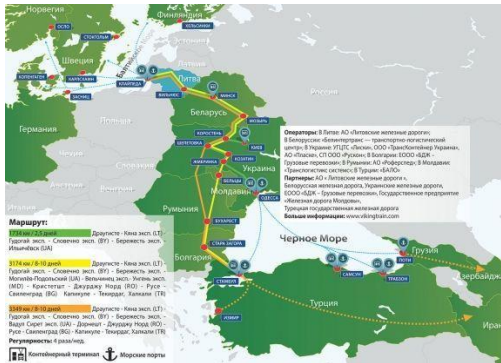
Норвегия
Финляндия
ОСЛО
ХЕЛЬСИНКИ
СТОКГОЛЬМ
Швеция
КОПЕНГАГЕН
КАРЛСХАМН
КЛАЙПЕДА
ВИЛЬНЮС
Балтийское море
Литва
Беларусь
МИНСК
Германия
КОРОСТЕНЬ
ШЕПЕТОВКА
КИЕВ
ЖМЕРИНКА
КАЗАТИН
Украина
Молдова
ОДЕССА
БЕЛЬЦЫ
Румыния
БУХАРЕСТ
СТАРА ЗАГОРА
Болгария
СТАМБУЛ
ИЗМИР
Черное Море
САМСУН
ТРАБЗОН
ПОТИ
Грузия
Азербайджан
Турция

Операторы: В Литве: АО «Литовские железные дороги»; В Беларуси: «Белинтертранс — транспортно-логистический центр»; В Украине: УТЦТС «Ливера», ООО «ТрансКонтейнер Украина», АО «Плассо», СП ООО «Рускон»; В Болгарии: ЕООД «БДЖ – Грузовые перевозки»; В Румынии: АО «Роферсед»; В Молдове: «Транспортные системы»; В Турции: «БАТО»
Партнеры: АО «Литовские железные дороги», Белорусская железная дорога, Украинские железные дороги, ЕООД «БДЖ – Грузовые перевозки», Государственное предприятие «Железная дорога Молдовы», Турецкая государственная железная дорога
Больше информации: www.vikingtrain.com

Маршрут:
1734 км / 2,5 дней
Друугисте - Кина эксп. (LT)
Гудогай эксп. - Словечно эксп. (BY) - Бережесть эксп. -
Ильичёвск (UA)
3174 км / 8-10 дней
Друугисте - Кина эксп. (LT)
Гудогай эксп. - Словечно эксп. (BY) - Бережесть эксп. -
Могилёв-Подольский (UA) - Вельчинец эксп. Унгень эксп.
(MD) - Крестештт - Джурджу Норд (RO) - Русе -
Свиленград (BG) Капикуле - Текирдаг, Халкали (TR)
3349 км / 8-10 дней
Друугисте - Кина эксп. (LT)
Гудогай эксп. - Словечно эксп. (BY) - Бережесть эксп. -
Вадул Сирет эксп. (UA) - Дорнешт - Джурджу Норд (RO) -
Русе - Свиленград (BG) Капикуле - Текирдаг, Халкали (TR)
Регулярность: 4 раза/нед.
Контейнерный терминал
Морские порты